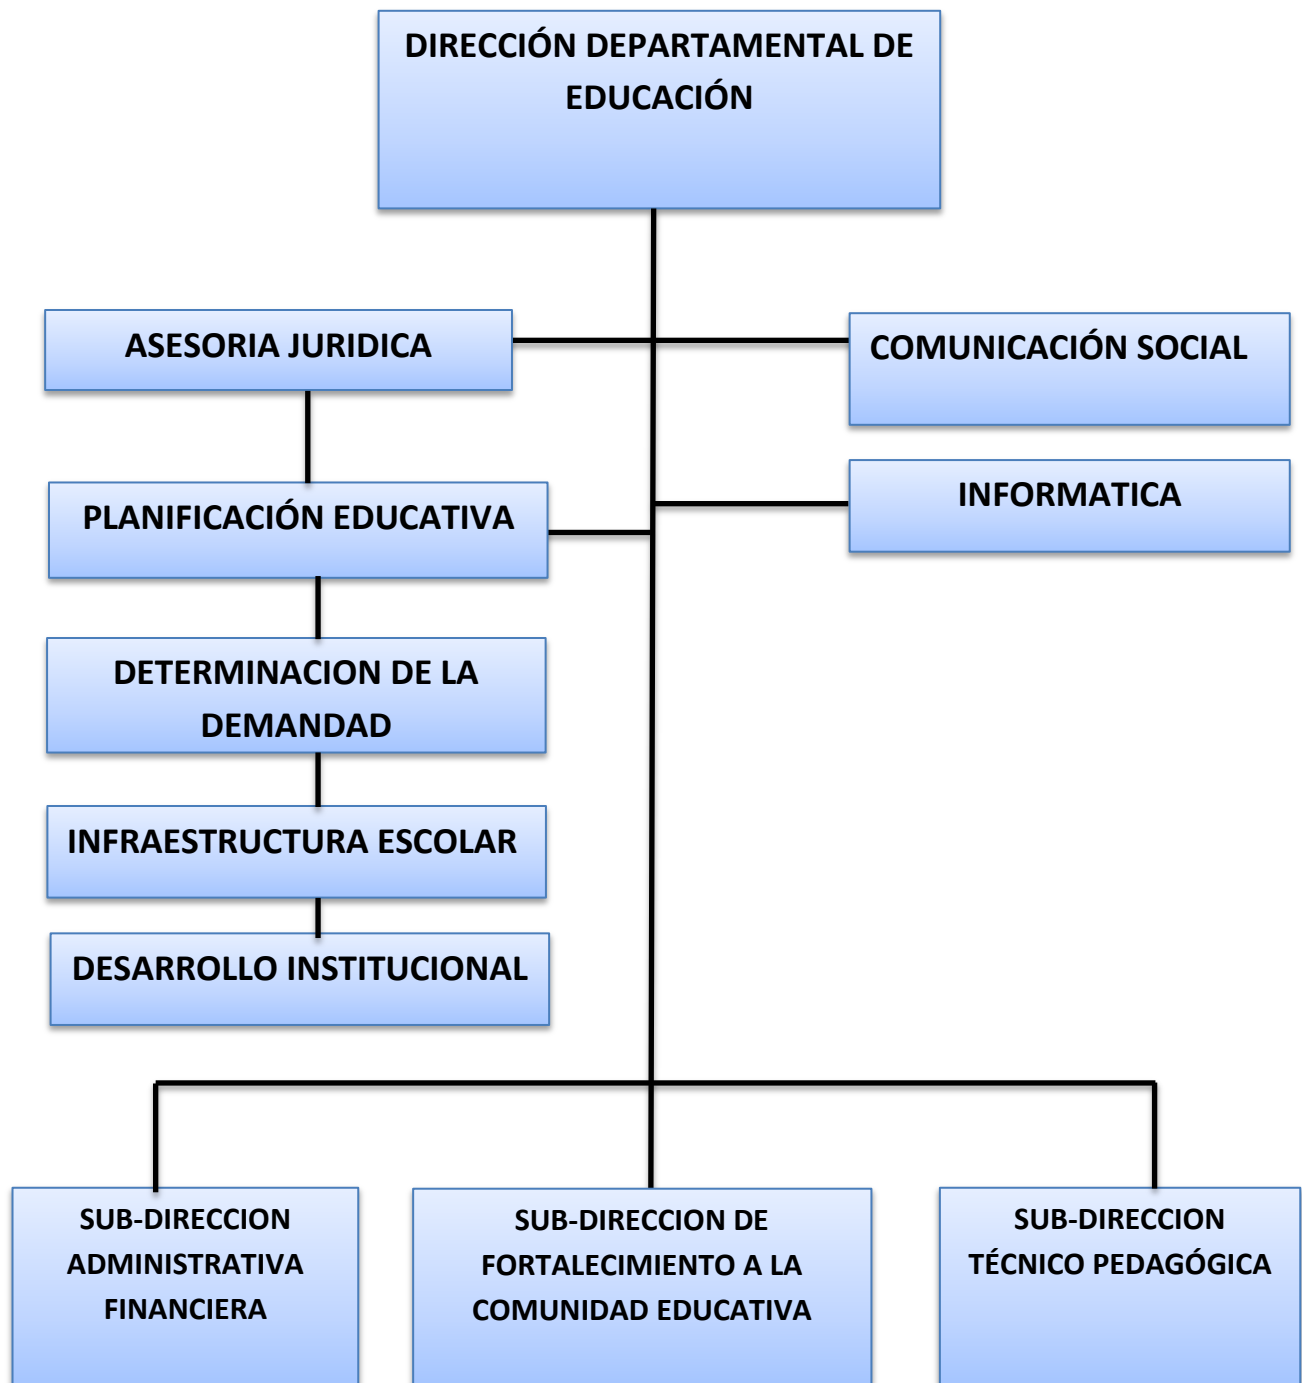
DIRECCIÓN DEPARTAMENTAL DE EDUCACIÓN

ASESORIA JURIDICA

COMUNICACIÓN SOCIAL

INFORMATICA

PLANIFICACIÓN EDUCATIVA

DETERMINACION DE LA DEMANDAD

INFRAESTRUCTURA ESCOLAR

DESARROLLO INSTITUCIONAL

SUB-DIRECCION ADMINISTRATIVA FINANCIERA

SUB-DIRECCION DE FORTALECIMIENTO A LA COMUNIDAD EDUCATIVA

SUB-DIRECCION TÉCNICO PEDAGÓGICA